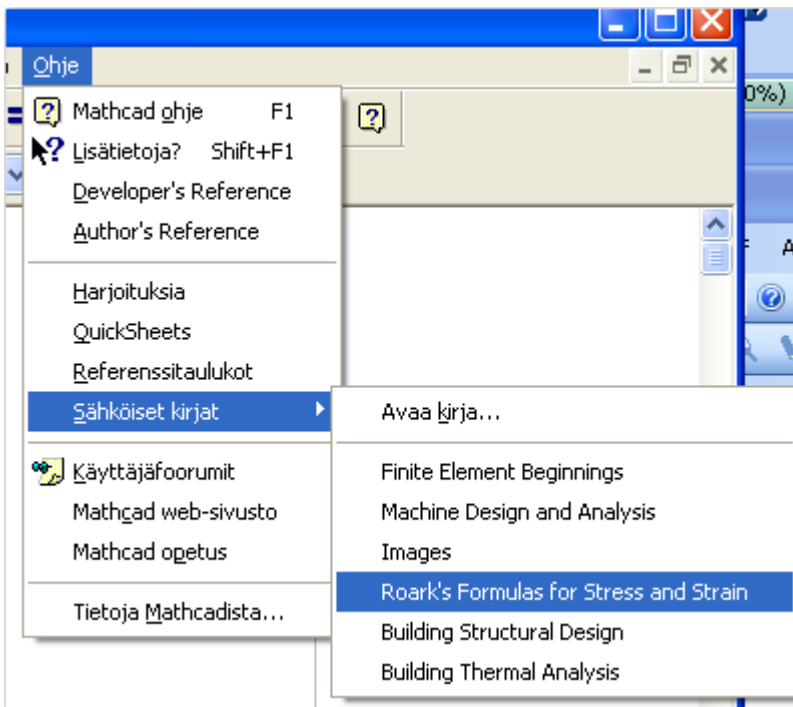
Ohje

Mathcad ohje F1
Lisätietoja? Shift+F1
Developer's Reference
Author's Reference

Harjoituksia
QuickSheets
Referenssitaulukot
Sähköiset kirjat

Käyttäjäfoorumit
Mathcad web-sivusto
Mathcad opetus

Tietoja Mathcadista...

Avaa kirja...

Finite Element Beginnings
Machine Design and Analysis
Images
Roark's Formulas for Stress and Strain
Building Structural Design
Building Thermal Analysis

0%)
F
A